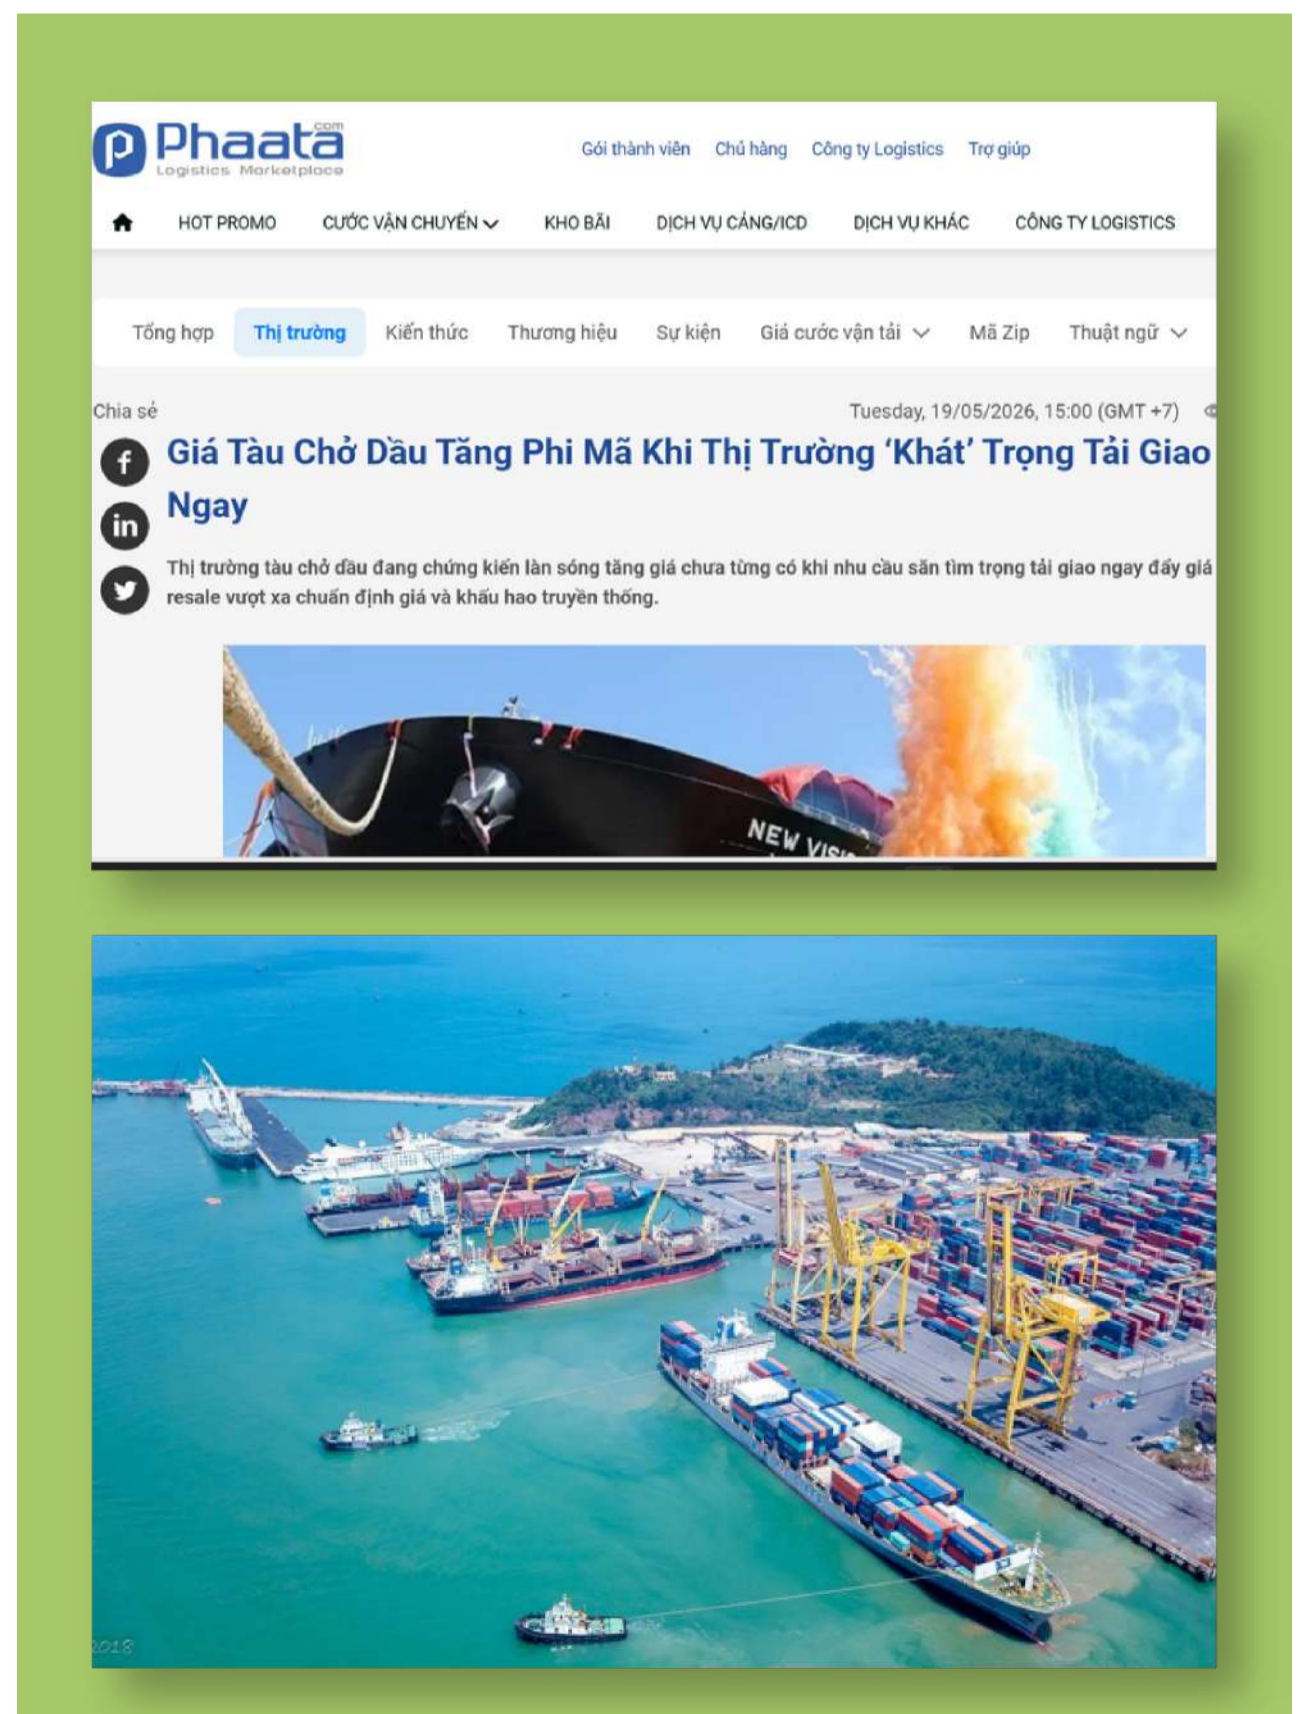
Phaata.com Logistics Marketplace

Gói thành viên Chủ hàng Công ty Logistics Trợ giúp

HOT PROMO CƯỚC VẬN CHUYỂN KHO BÃI DỊCH VỤ CẢNG/ICD DỊCH VỤ KHÁC CÔNG TY LOGISTICS

Tổng hợp Thị trường Kiến thức Thương hiệu Sự kiện Giá cước vận tải Mã Zip Thuật ngữ

Chia sẻ

Tuesday, 19/05/2026, 15:00 (GMT +7)

Giá Tàu Chở Dầu Tăng Phi Mã Khi Thị Trường 'Khát' Trọng Tải Giao Ngay

Thị trường tàu chở dầu đang chứng kiến làn sóng tăng giá chưa từng có khi nhu cầu săn tìm trọng tải giao ngay đẩy giá resale vượt xa chuẩn định giá và khấu hao truyền thống.

NEW VISI

2018